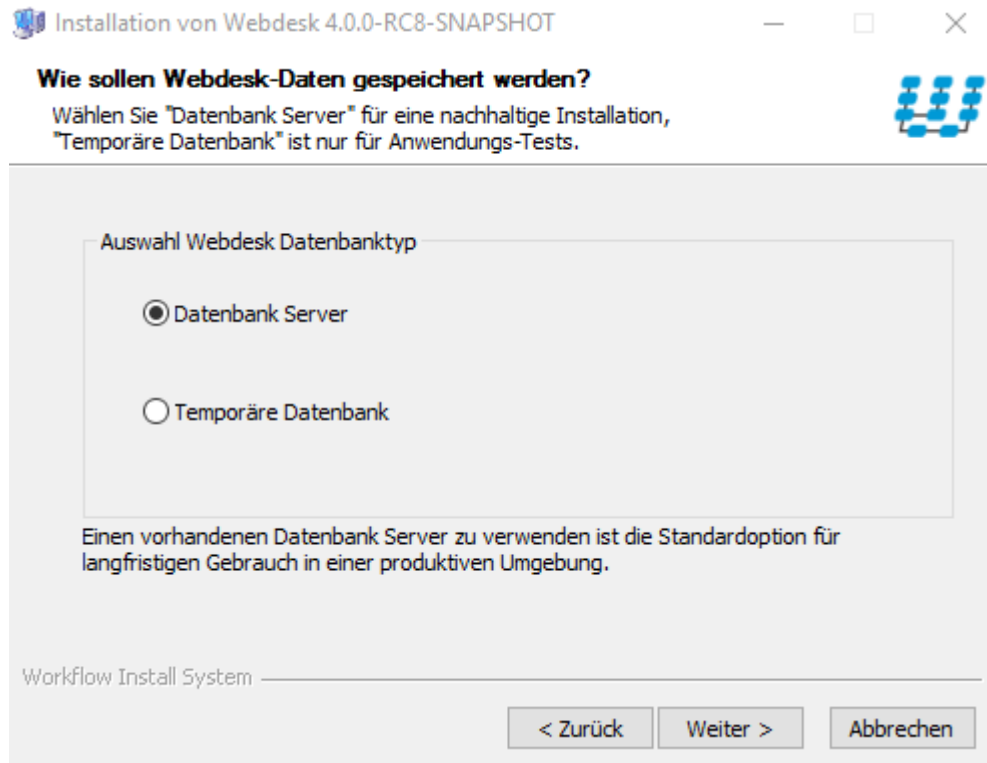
Installation von Webdesk 4.0.0-RC8-SNAPSHOT

Wie sollen Webdesk-Daten gespeichert werden?
Wählen Sie "Datenbank Server" für eine nachhaltige Installation, "Temporäre Datenbank" ist nur für Anwendungs-Tests.

Auswahl Webdesk Datenbanktyp

Datenbank Server

Temporäre Datenbank

Einen vorhandenen Datenbank Server zu verwenden ist die Standardoption für langfristigen Gebrauch in einer produktiven Umgebung.

Workflow Install System

< Zurück
Weiter >
Abbrechen